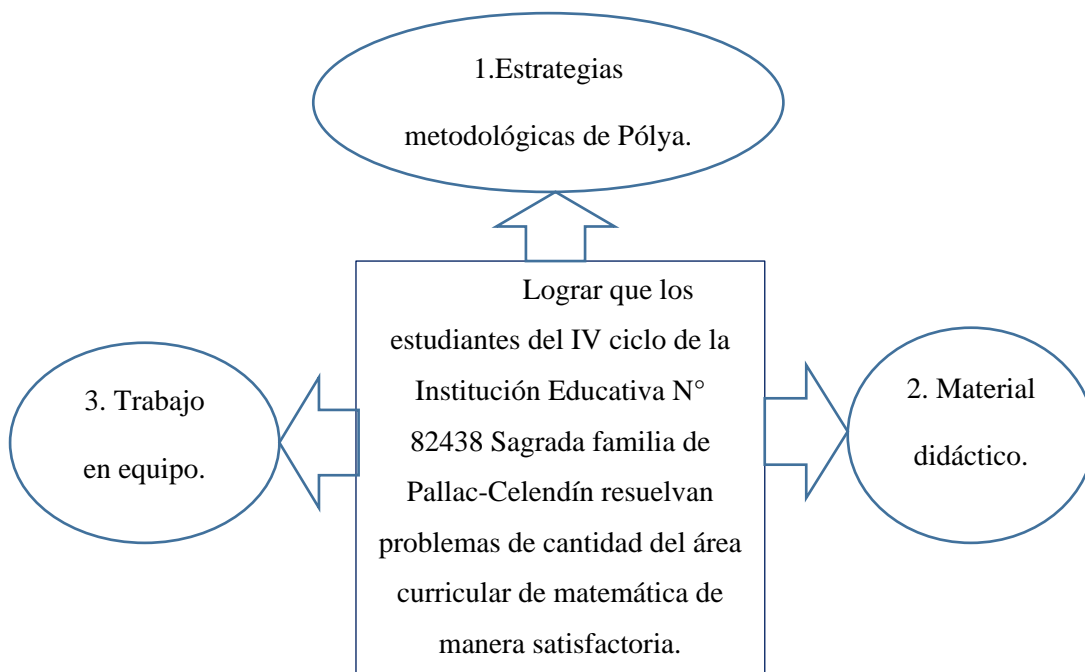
1.Estrategias metodológicas de Pólya.

Lograr que los estudiantes del IV ciclo de la Institución Educativa N° 82438 Sagrada familia de Pallac-Celendín resuelvan problemas de cantidad del área curricular de matemática de manera satisfactoria.

3. Trabajo en equipo.

2. Material didáctico.